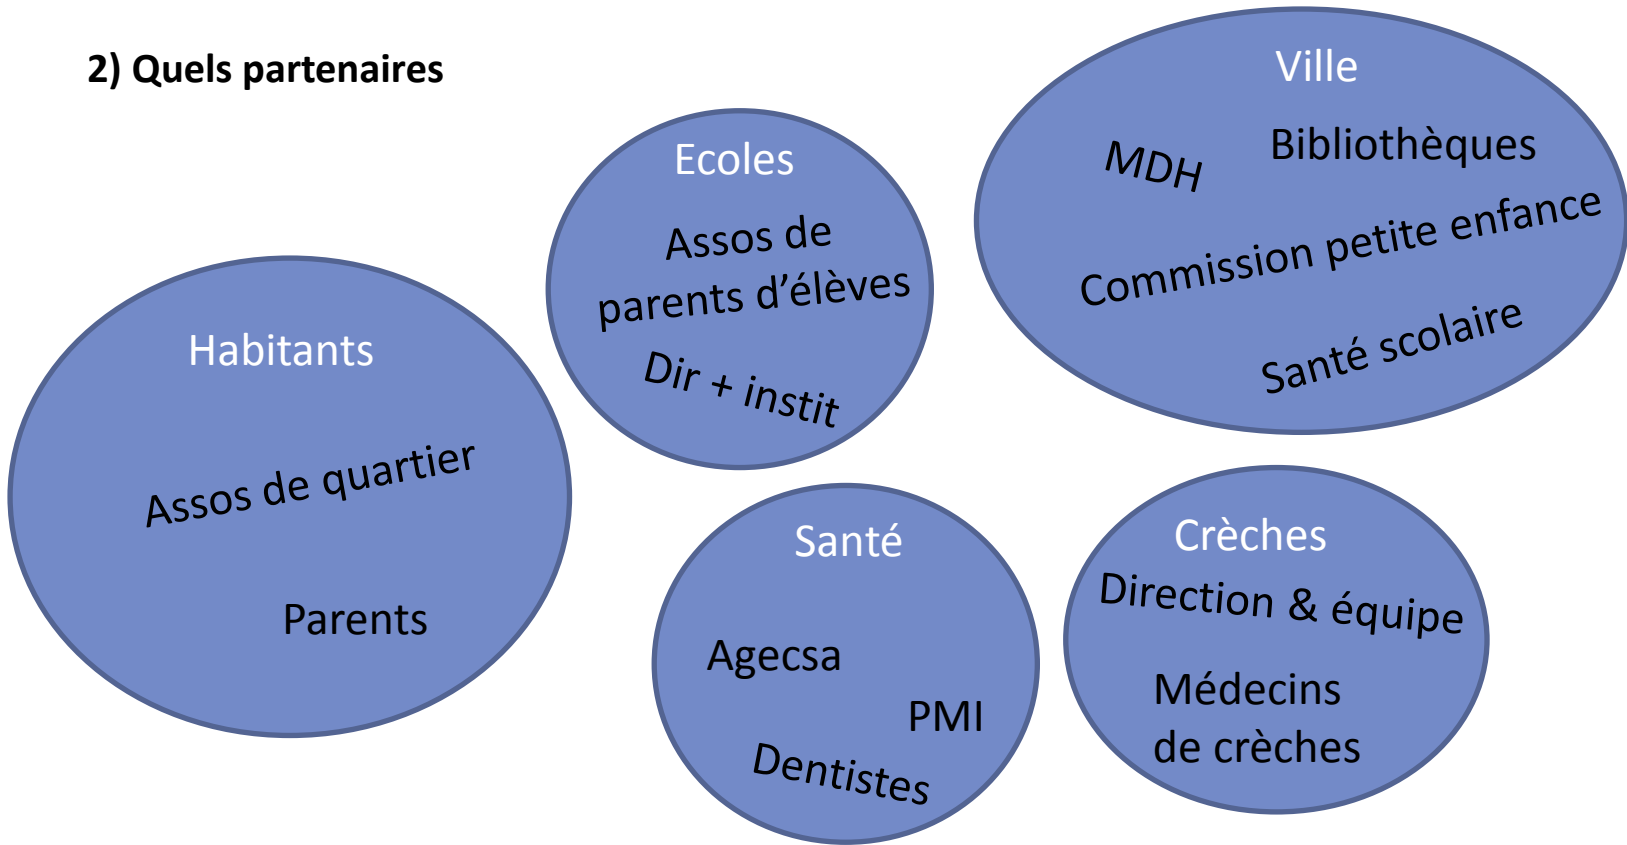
2) Quels partenaires

Ecoles

Assos de parents d’élèves

Dir + instit

Ville

MDH

Bibliothèques

Commission petite enfance

Santé scolaire

Habitants

Assos de quartier

Parents

Santé

Agecsa

PMI

Dentistes

Crèches

Direction & équipe

Médecins de crèches